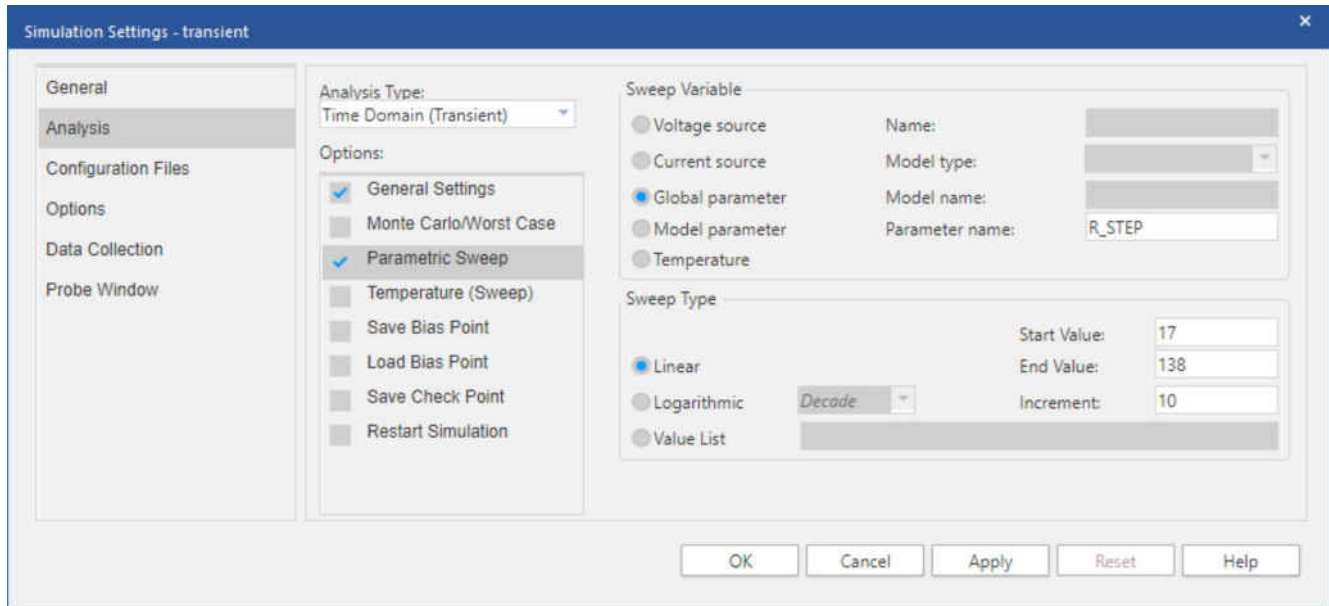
Simulation Settings - transient

×

General
Analysis
Configuration Files
Options
Data Collection
Probe Window

Analysis Type:
Time Domain (Transient)

Options:
General Settings
Monte Carlo/Worst Case
Parametric Sweep
Temperature (Sweep)
Save Bias Point
Load Bias Point
Save Check Point
Restart Simulation

Sweep Variable
Voltage source
Current source
Global parameter
Model parameter
Temperature
Name:
Model type:
Model name:
Parameter name: R_STEP

Sweep Type
Linear
Logarithmic Decade
Value List
Start Value: 17
End Value: 138
Increment: 10

OK Cancel Apply Reset Help